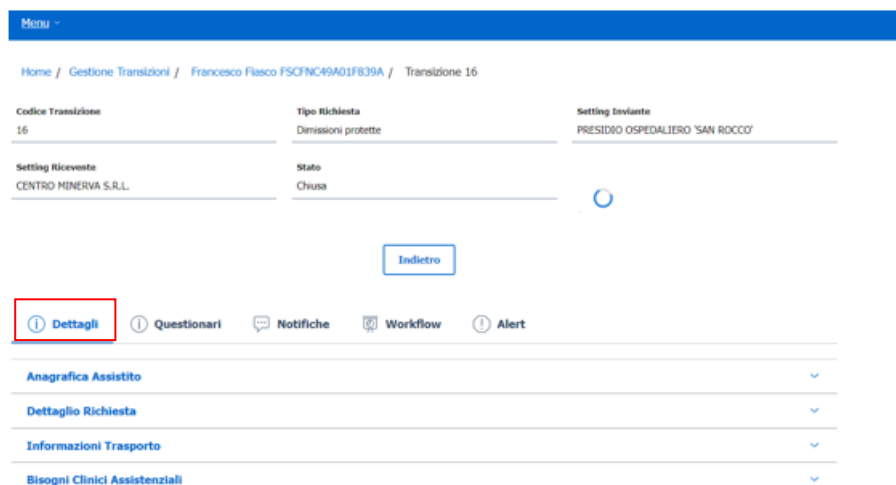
Menu

Home / Gestione Transizioni / Francesco Fiasco FSCFNC49A01F839A / Transizione 16

Codice Transizione
16

Tipo Richiesta
Dimissioni protette

Setting Inviante
PRESIDIO OSPEDALIERO 'SAN ROCCO'

Setting Ricevente
CENTRO MINERVA S.R.L.

Stato
Chiusa

Indietro

Dettagli

Questionari

Notifiche

Workflow

Alert

Anagrafica Assistito

Dettaglio Richiesta

Informazioni Trasporto

Bisogni Clinici Assistenziali